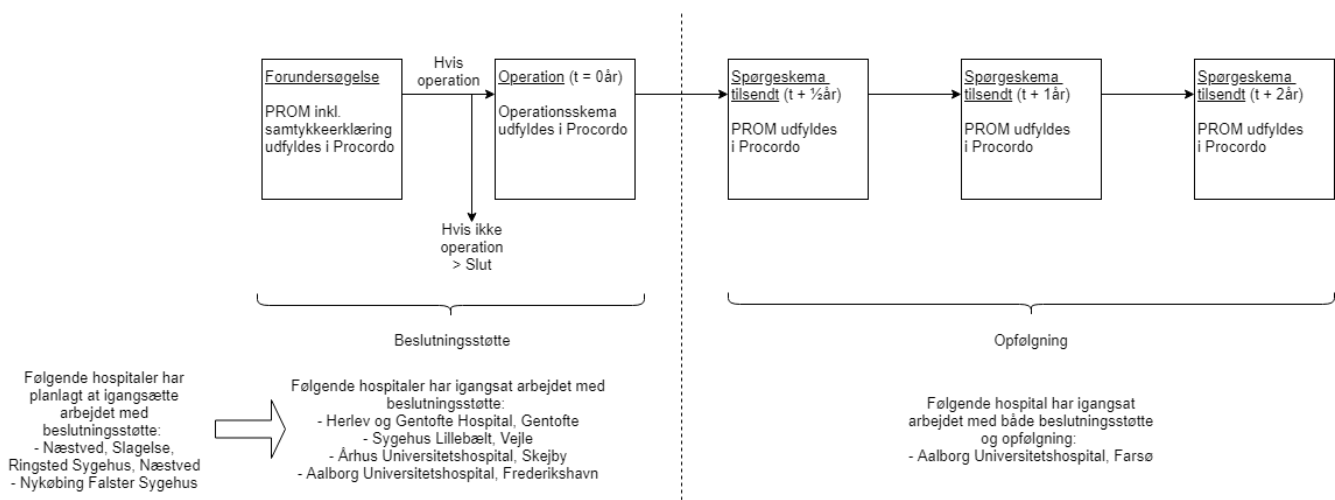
Forundersøgelse

PROM inkl. samtykkeerklæring udfyldes i Procordo

Hvis operation

Operation (t = 0år)

Operationsskema udfyldes i Procordo

Hvis ikke operation > Slut

Spørgeskema tilsendt (t + ½år)

PROM udfyldes i Procordo

Spørgeskema tilsendt (t + 1år)

PROM udfyldes i Procordo

Spørgeskema tilsendt (t + 2år)

PROM udfyldes i Procordo

Beslutningsstøtte

Opfølgning

Følgende hospitaler har planlagt at igangsætte arbejdet med beslutningsstøtte:
- Næstved, Slagelse, Ringsted Sygehus, Næstved
- Nykøbing Falster Sygehus

Følgende hospitaler har igangsat arbejdet med beslutningsstøtte:
- Herlev og Gentofte Hospital, Gentofte
- Sygehus Lillebælt, Vejle
- Århus Universitetshospital, Skejby
- Aalborg Universitetshospital, Frederikshavn

Følgende hospital har igangsat arbejdet med både beslutningsstøtte og opfølgning:
- Aalborg Universitetshospital, Farsø